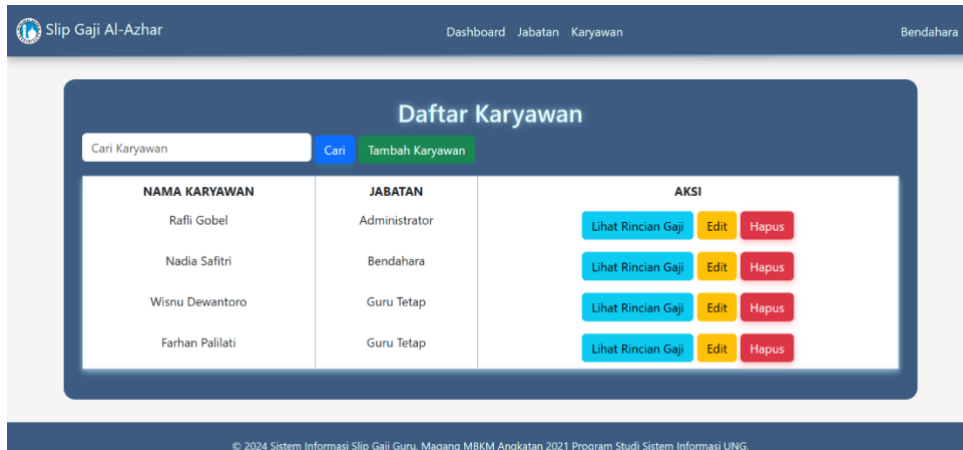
Slip Gaji Al-Azhar

Dashboard Jabatan Karyawan

Bendahara

Daftar Karyawan

Cari Karyawan

Cari

Tambah Karyawan

| NAMA KARYAWAN | JABATAN | AKSI |
|---|---|---|
| Rafli Gobel | Administrator | Lihat Rincian Gaji Edit Hapus |
| Nadia Safitri | Bendahara | Lihat Rincian Gaji Edit Hapus |
| Wisnu Dewantoro | Guru Tetap | Lihat Rincian Gaji Edit Hapus |
| Farhan Palilati | Guru Tetap | Lihat Rincian Gaji Edit Hapus |

© 2024 Sistem Informasi Slip Gaji Guru. Magang MBKM Angkatan 2021 Program Studi Sistem Informasi UNG.